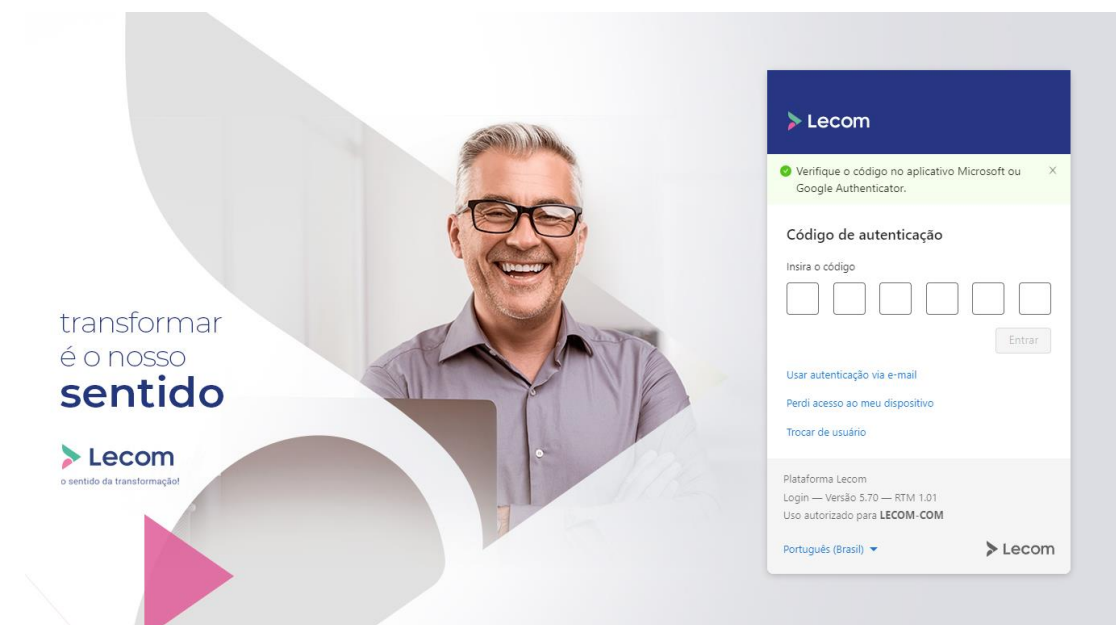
transformar
é o nosso
sentido

Lecom
o sentido da transformação!

Lecom

Verifique o código no aplicativo Microsoft ou Google Authenticator.

×

Código de autenticação

Insira o código

Entrar

Usar autenticação via e-mail

Perdi acesso ao meu dispositivo

Trocar de usuário

Plataforma Lecom
Login — Versão 5.70 — RTM 1.01
Uso autorizado para **LECOM-COM**

Português (Brasil)

Lecom